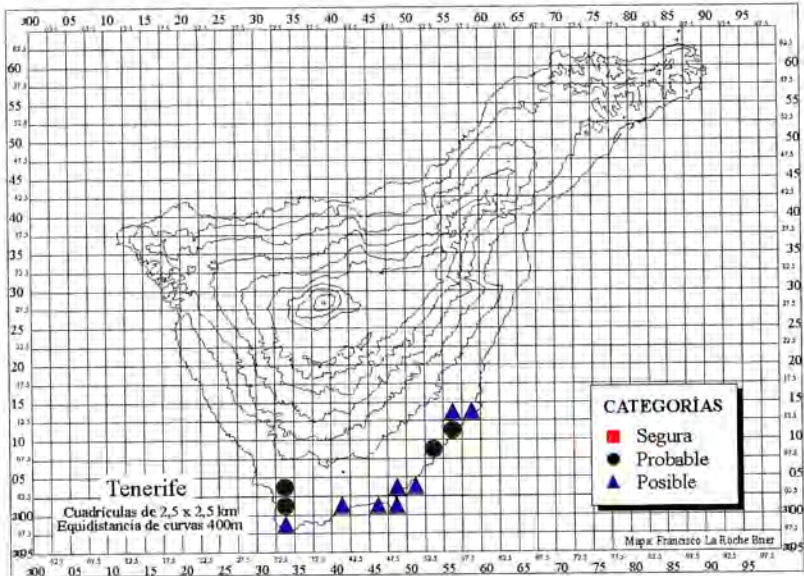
300 05 10 15 20 25 30 35 40 45 50 55 60 65 70 75 80 85 90 95

60 55 50 45 40 35 30 25 20 15 10 05 300

CATEGORÍAS
Segura
Probable
Posible

Tenerife
Cuadrículas de 2,5 x 2,5 km
Equidistancia de curvas 400m

Mapa: Francisco La Roche Brier

300 05 10 15 20 25 30 35 40 45 50 55 60 65 70 75 80 85 90 95